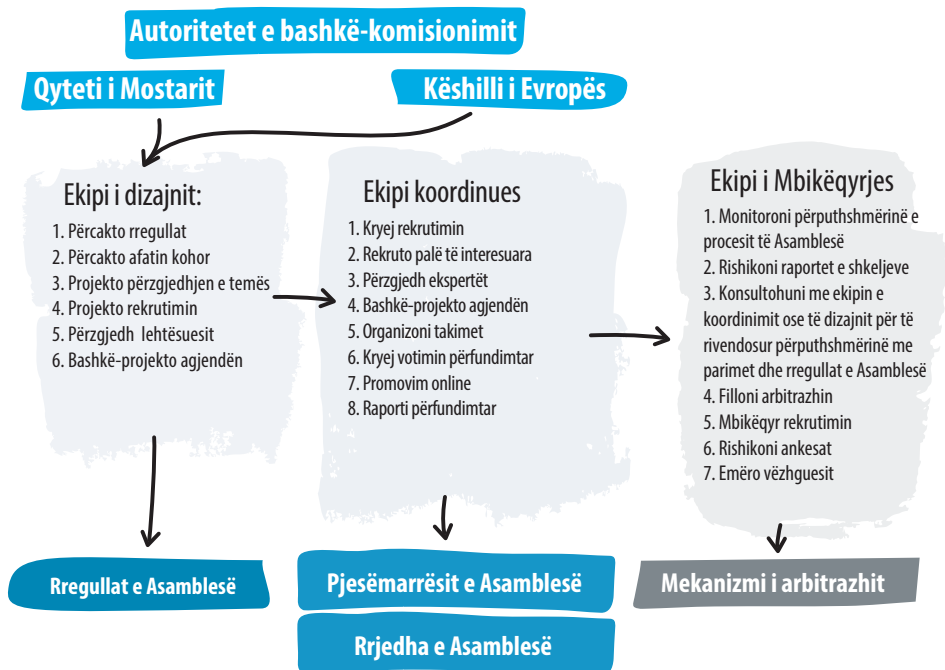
Autoritetet e bashkë-komisionimit

Qyteti i Mostarit

Këshilli i Evropës

Ekipi i dizajnit:
1. Përcakto rregullat
2. Përcakto afatin kohor
3. Projekto përzgjedhjen e temës
4. Projekto rekrutimin
5. Përzgjedh lehtësuesit
6. Bashkë-projekto agjendën

Ekipi koordinues
1. Kryej rekrutimin
2. Rekruto palë të interesuara
3. Përzgjedh ekspertët
4. Bashkë-projekto agjendën
5. Organizoni takimet
6. Kryej votimin përfundimtar
7. Promovim online
8. Raporti përfundimtar

Ekipi i Mbikëqyrjes
1. Monitoroni përputhshmërinë e procesit të Asamblesë
2. Rishikoni raportet e shkeljeve
3. Konsultohuni me ekipin e koordinimit ose të dizajnit për të rivendosur përputhshmërinë me parimet dhe rregullat e Asamblesë
4. Filloni arbitrazhin
5. Mbikëqyr rekrutimin
6. Rishikoni ankesat
7. Emëro vëzhguesit

Rregullat e Asamblesë

Pjesëmarrësit e Asamblesë

Rrjedha e Asamblesë

Mekanizmi i arbitrazhit